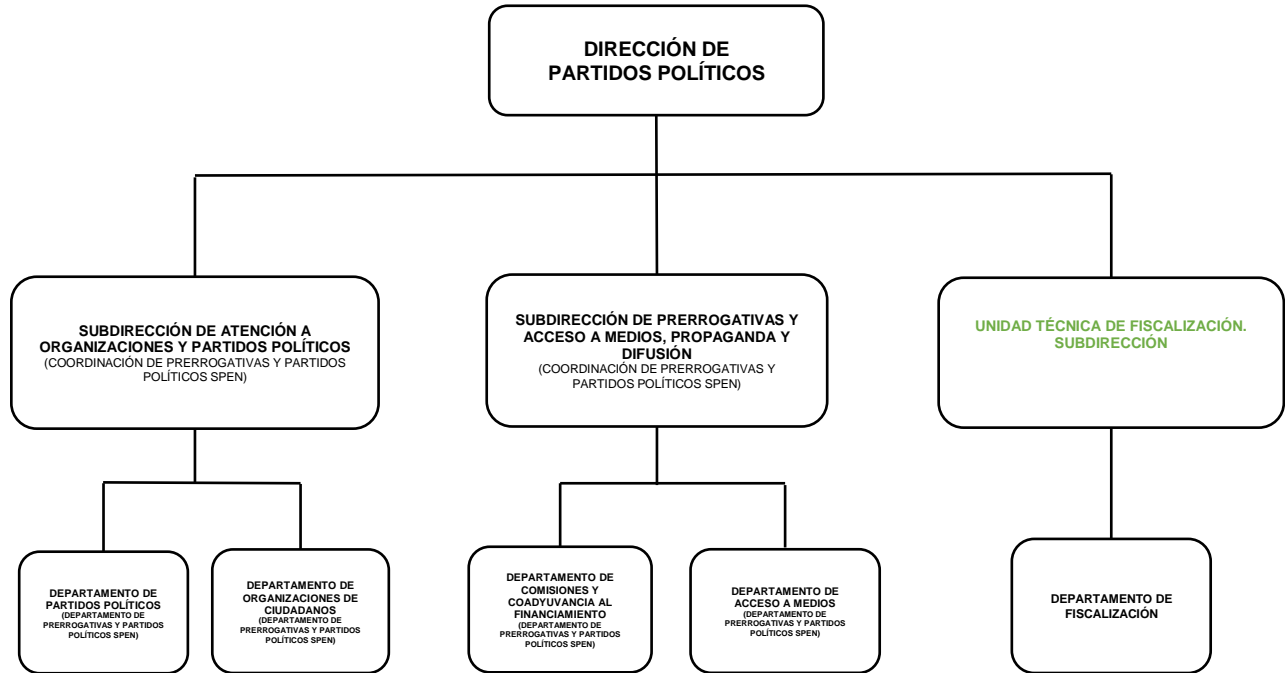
DIRECCIÓN DE PARTIDOS POLÍTICOS

SUBDIRECCIÓN DE ATENCIÓN A ORGANIZACIONES Y PARTIDOS POLÍTICOS
(COORDINACIÓN DE PRERROGATIVAS Y PARTIDOS POLÍTICOS SPEN)

SUBDIRECCIÓN DE PRERROGATIVAS Y ACCESO A MEDIOS, PROPAGANDA Y DIFUSIÓN
(COORDINACIÓN DE PRERROGATIVAS Y PARTIDOS POLÍTICOS SPEN)

UNIDAD TÉCNICA DE FISCALIZACIÓN. SUBDIRECCIÓN

DEPARTAMENTO DE PARTIDOS POLÍTICOS
(DEPARTAMENTO DE PRERROGATIVAS Y PARTIDOS POLÍTICOS SPEN)

DEPARTAMENTO DE ORGANIZACIONES DE CIUDADANOS
(DEPARTAMENTO DE PRERROGATIVAS Y PARTIDOS POLÍTICOS SPEN)

DEPARTAMENTO DE COMISIONES Y COADYUVANCIA AL FINANCIAMIENTO
(DEPARTAMENTO DE PRERROGATIVAS Y PARTIDOS POLÍTICOS SPEN)

DEPARTAMENTO DE ACCESO A MEDIOS
(DEPARTAMENTO DE PRERROGATIVAS Y PARTIDOS POLÍTICOS SPEN)

DEPARTAMENTO DE FISCALIZACIÓN